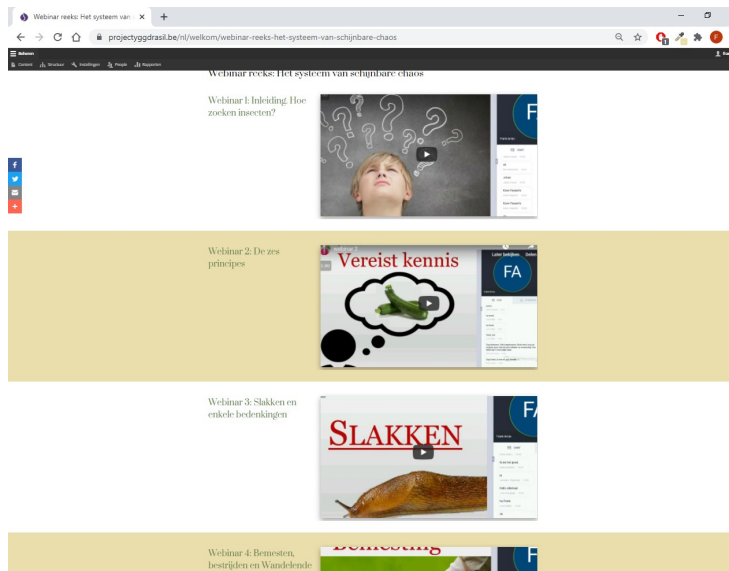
Webinar reeks: Het systeem van ×
+

projectyggdrasil.be/nl/welkom/webinar-reeks-het-systeem-van-schijnbare-chaos

Beheren
Content Structuur Instellingen People Rapporten

Webinar reeks: Het systeem van schijnbare chaos

Webinar 1: Inleiding. Hoe zoeken insecten?

FA

Webinar 2: De zes principes

Vereist kennis

FA

Webinar 3: Slakken en enkele bedenkingen

SLAKKEN

FA

Webinar 4: Bemesten, bestrijden en Wandelende

Bemesting

F